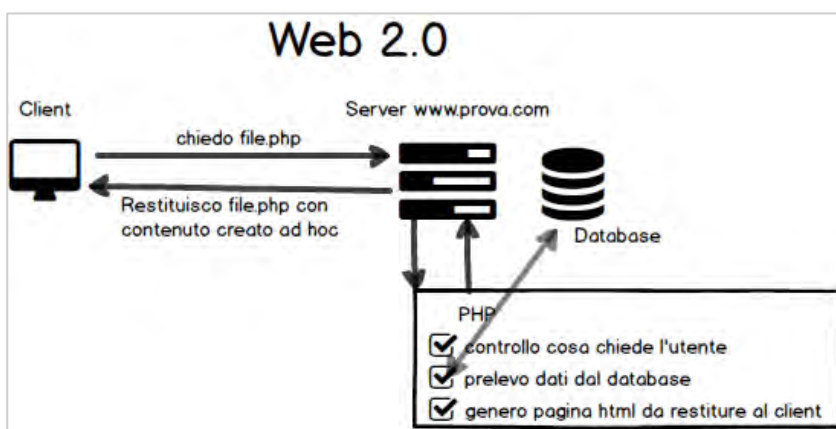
Web 2.0

Client

Server www.prova.com

chiedo file.php

Restituisco file.php con contenuto creato ad hoc

Database

PHP

controllo cosa chiede l'utente

prelevo dati dal database

genero pagina html da restiture al client